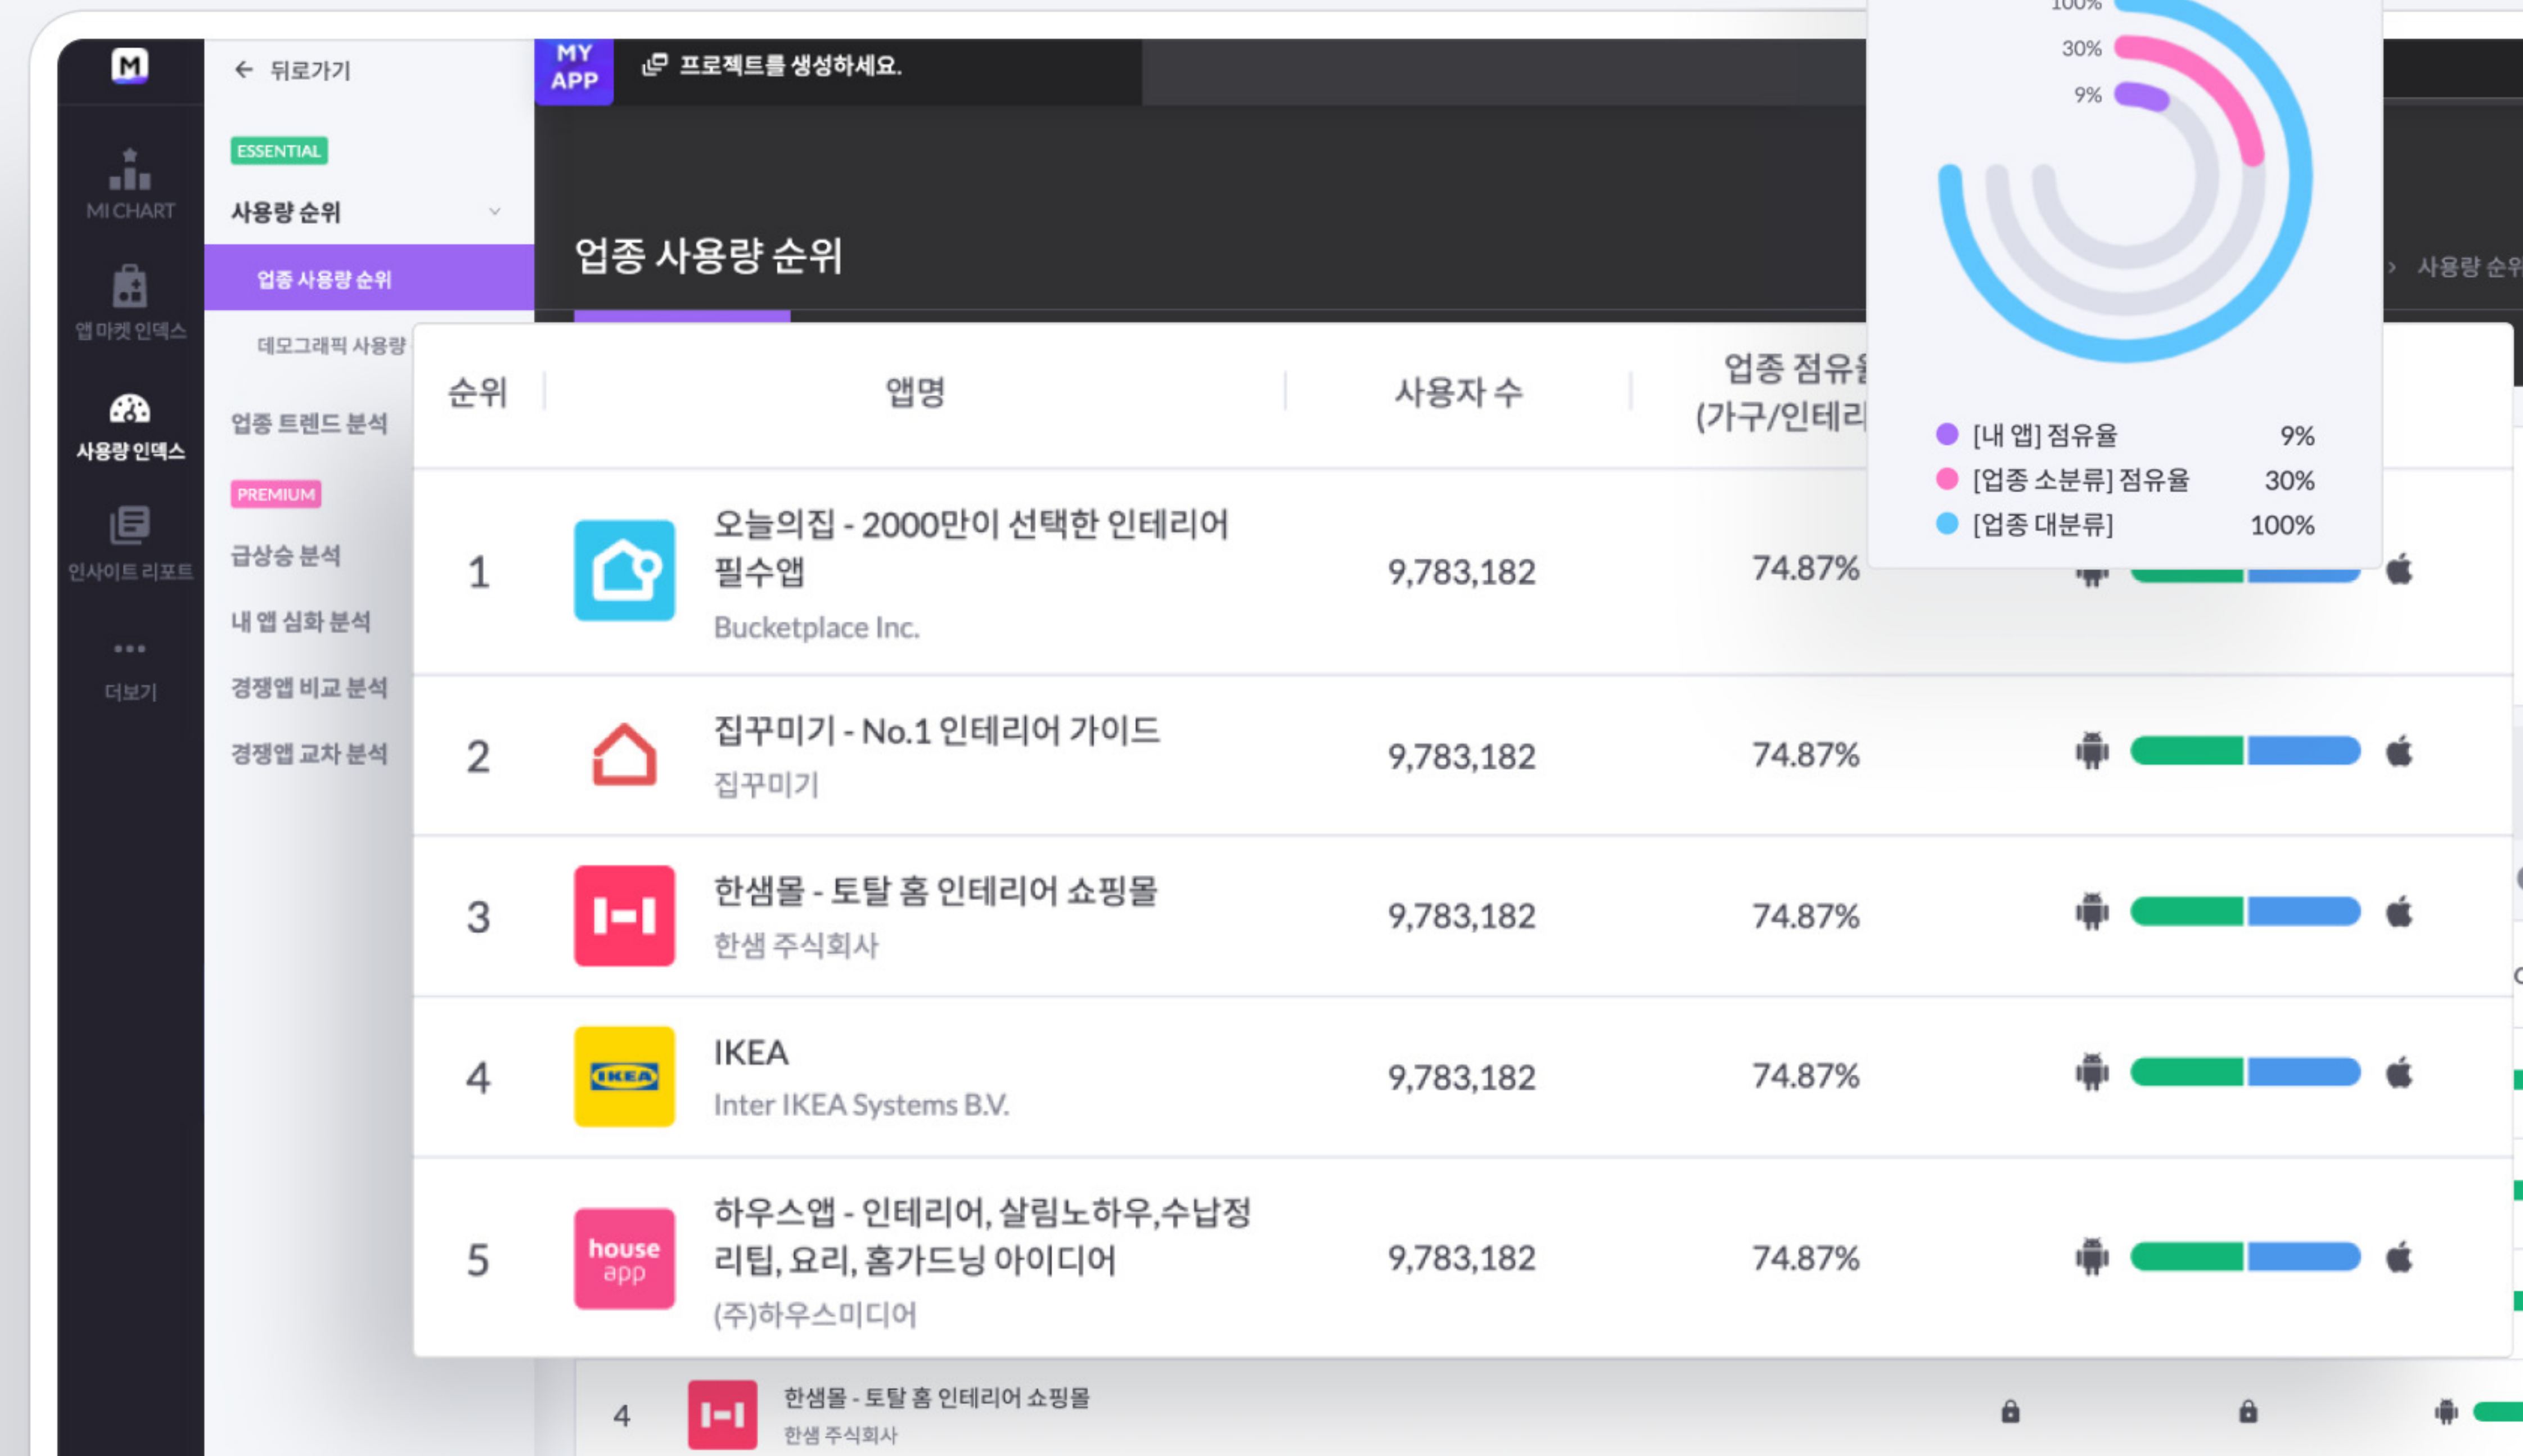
M

MI CHART

앱 마켓 인덱스

사용량 인덱스

인사이트 리포트

더보기

← 뒤로가기

ESSENTIAL

사용량 순위

업종 사용량 순위

데모그래픽 사용량

업종 트렌드 분석

PREMIUM

급상승 분석

내 앱 심화 분석

경쟁앱 비교 분석

경쟁앱 교차 분석

MY APP

프로젝트를 생성하세요.

업종 사용량 순위

› 사용량 순위

100%

30%

9%

[내 앱] 점유율 9%

[업종 소분류] 점유율 30%

[업종 대분류] 100%

| 순위 | 앱명 | 사용자 수 | 업종 점유율 (가구/인테리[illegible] |
|---|---|---|---|
| 1 | 오늘의집 - 2000만이 선택한 인테리어 필수앱 Bucketplace Inc. | 9,783,182 | 74.87% |
| 2 | 집꾸미기 - No.1 인테리어 가이드 집꾸미기 | 9,783,182 | 74.87% |
| 3 | 한샘몰 - 토탈 홈 인테리어 쇼핑몰 한샘 주식회사 | 9,783,182 | 74.87% |
| 4 | IKEA Inter IKEA Systems B.V. | 9,783,182 | 74.87% |
| 5 | 하우스앱 - 인테리어, 살림노하우,수납정리팁, 요리, 홈가드닝 아이디어 (주)하우스미디어 | 9,783,182 | 74.87% |

IKEA

house app

4 한샘몰 - 토탈 홈 인테리어 쇼핑몰 한샘 주식회사